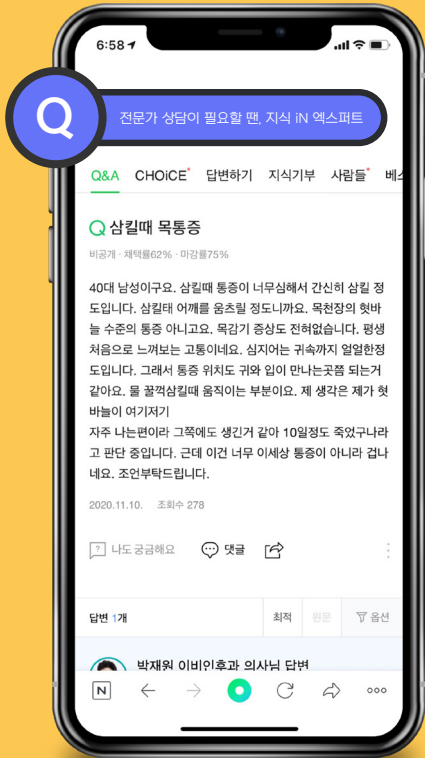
6:58

Q

전문가 상담이 필요할 땐, 지식 iN 엑스퍼트

Q&A CHOiCE 답변하기 지식기부 사람들 베스

Q 삼킬때 목통증

비공개 · 채택률62% · 마감률75%

40대 남성이구요. 삼킬때 통증이 너무심해서 간신히 삼킬 정도입니다. 삼킬때 어깨를 움츠릴 정도니까요. 목천장의 혓바늘 수준의 통증 아니고요. 목감기 증상도 전혀없습니다. 평생처음으로 느껴보는 고통이네요. 심지어는 귀속까지 얼얼한정도입니다. 그래서 통증 위치도 귀와 입이 만나는곳쯤 되는거 같아요. 물 꿀꺽삼킬때 움직이는 부분이요. 제 생각은 제가 혓바늘이 여기져기
자주 나는편이라 그쪽에도 생긴거 같아 10일정도 죽었구나라고 판단 중입니다. 근데 이건 너무 이세상 통증이 아니라 겁나네요. 조언부탁드립니다.

2020.11.10. 조회수 278

나도 궁금해요 댓글

답변 1개 최적 원문 옵션

박재원 이비인후과 의사님 답변

N